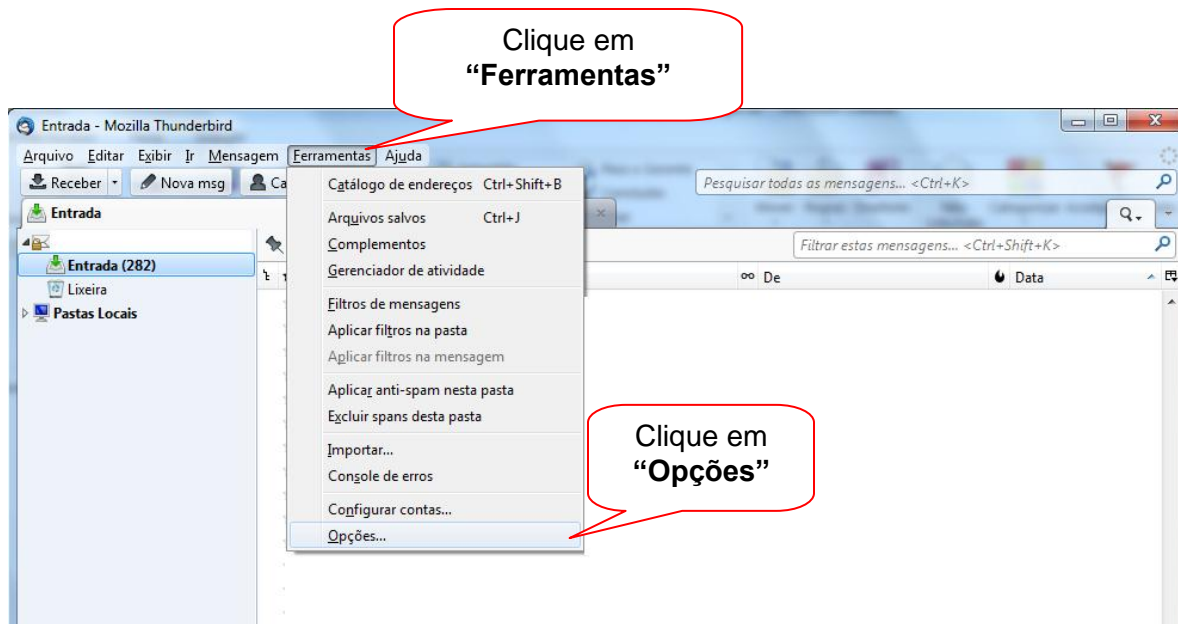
Clique em
**“Ferramentas”**

Entrada - Mozilla Thunderbird

Arquivo Editar Exibir Ir Mensagem Ferramentas Ajuda

Receber Nova msg Ca

Entrada

Entrada (282)
Lixeira
Pastas Locais

Catálogo de endereços Ctrl+Shift+B
Arquivos salvos Ctrl+J
Complementos
Gerenciador de atividade
Filtros de mensagens
Aplicar filtros na pasta
Aplicar filtros na mensagem
Aplicar anti-spam nesta pasta
Excluir spans desta pasta
Importar...
Console de erros
Configurar contas...
Opções...

Pesquisar todas as mensagens... <Ctrl+K>

Filtrar estas mensagens... <Ctrl+Shift+K>

De
Data

Clique em
**“Opções”**